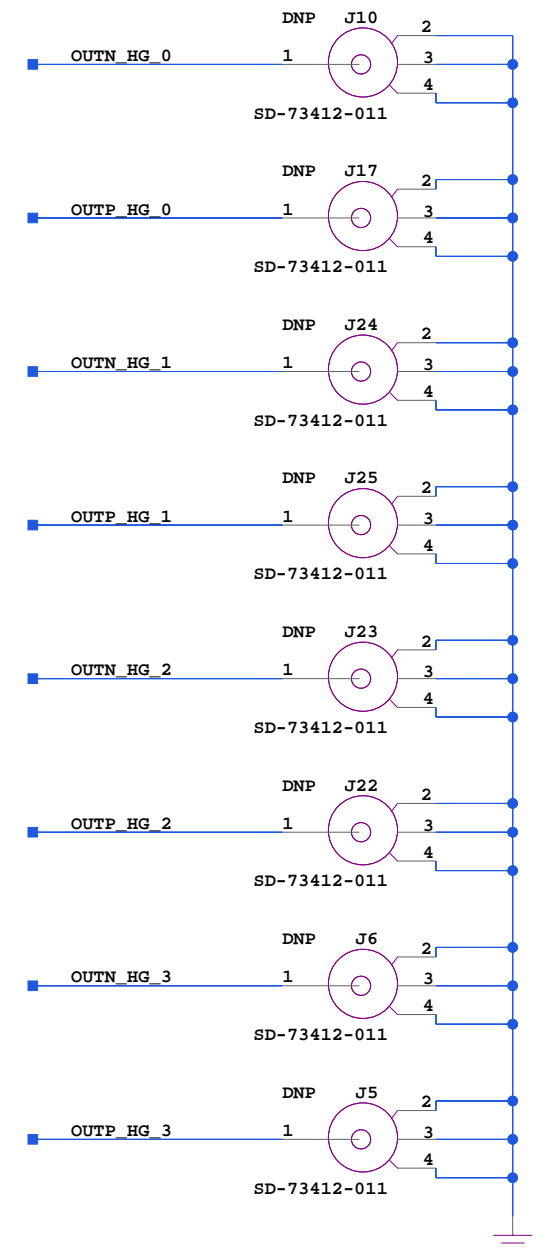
DNP J10
2
OUTN_HG_0 1
3
4
SD-73412-011

DNP J17
2
OUTP_HG_0 1
3
4
SD-73412-011

DNP J24
2
OUTN_HG_1 1
3
4
SD-73412-011

DNP J25
2
OUTP_HG_1 1
3
4
SD-73412-011

DNP J23
2
OUTN_HG_2 1
3
4
SD-73412-011

DNP J22
2
OUTP_HG_2 1
3
4
SD-73412-011

DNP J6
2
OUTN_HG_3 1
3
4
SD-73412-011

DNP J5
2
OUTP_HG_3 1
3
4
SD-73412-011